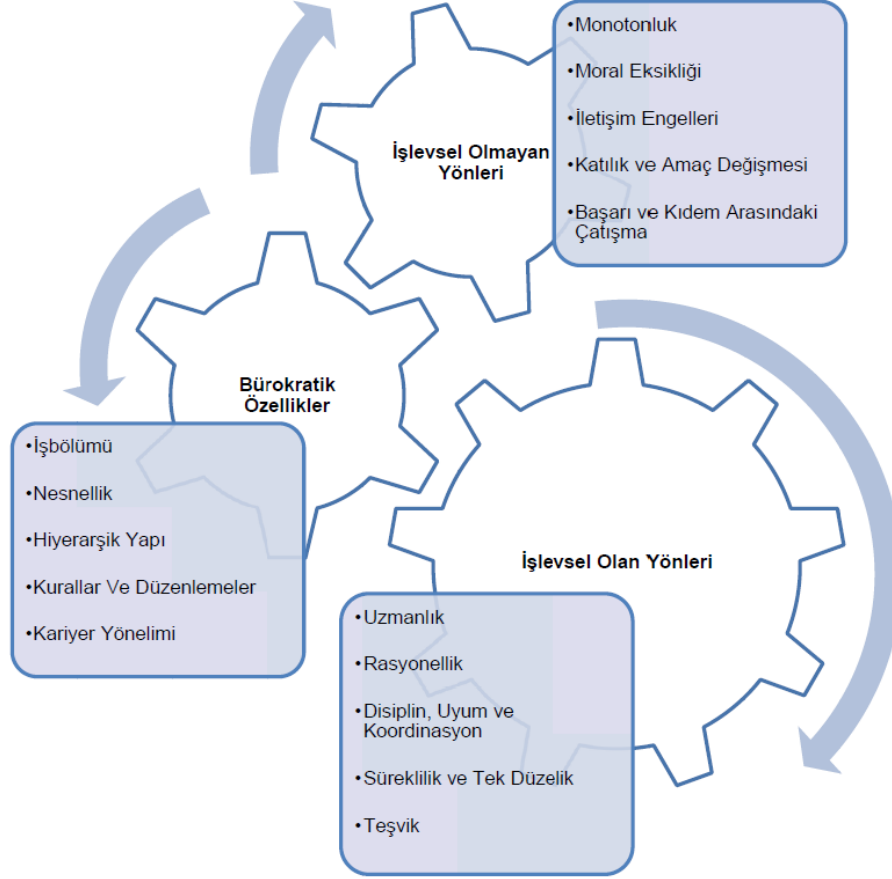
İşlevsel Olmayan Yönleri

•Monotonluk

•Moral Eksikliği

•İletişim Engelleri

•Katılık ve Amaç Değişmesi

•Başarı ve Kıdem Arasındaki Çatışma

Bürokratik Özellikler

•İşbölümü

•Nesnellik

•Hiyerarşik Yapı

•Kurallar Ve Düzenlemeler

•Kariyer Yönelimi

İşlevsel Olan Yönleri

•Uzmanlık

•Rasyonellik

•Disiplin, Uyum ve Koordinasyon

•Süreklilik ve Tek Düzelik

•Teşvik